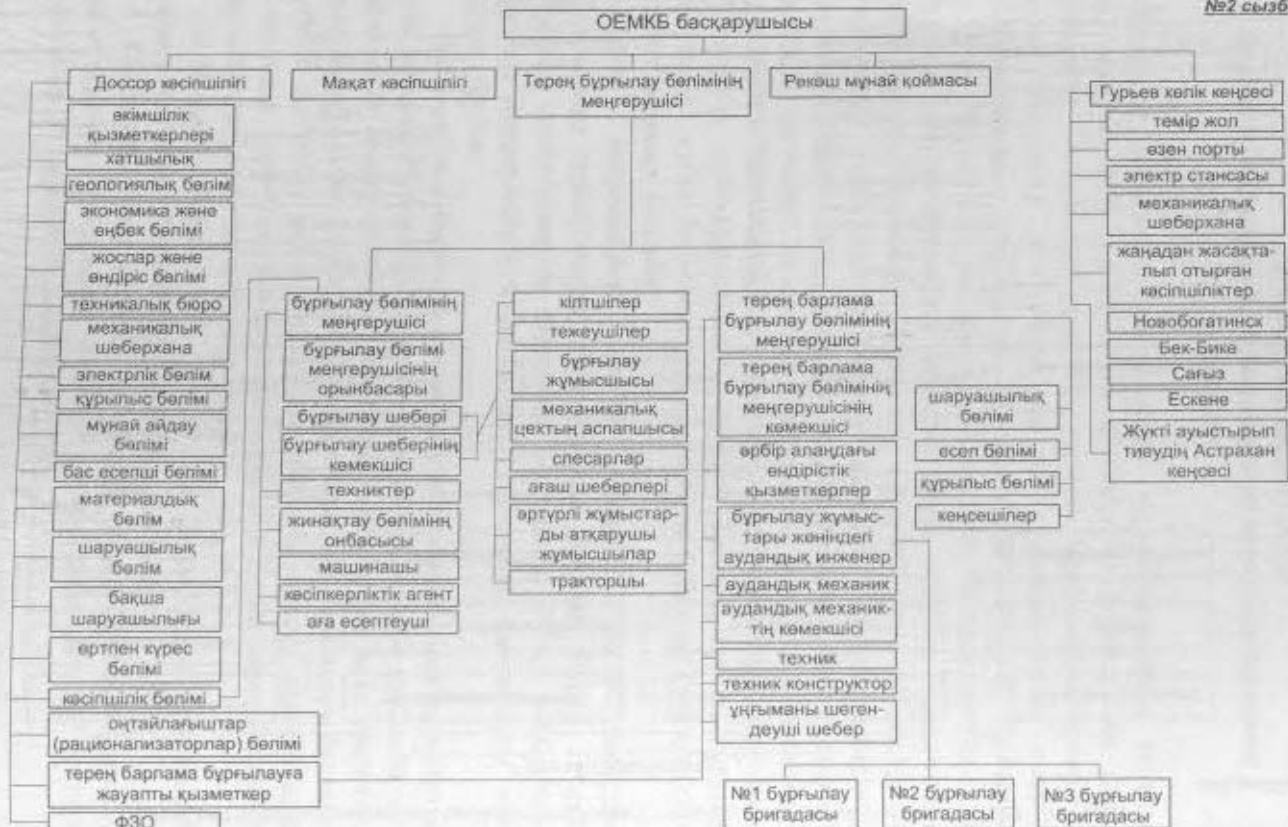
№2 сызб

ОЕМКБ басқарушысы

Доссор кәсіпшілігі

әкімшілік қызметкерлері

хатшылық

геологиялық бөлім

экономика және еңбек бөлімі

жоспар және өндіріс бөлімі

техникалық бюро

механикалық шеберхана

электрлік бөлім

құрылыс бөлімі

мұнай айдау бөлімі

бас есепші бөлімі

материалдық бөлім

шаруашылық бөлім

бақша шаруашылығы

өртпен күрес бөлімі

кәсіпшілік бөлімі

оңтайлағыштар (рационализаторлар) бөлімі

терең барлама бұрғылауға жауапты қызметкер

ФЗО

Мақат кәсіпшілігі

Терең бұрғылау бөлімінің меңгерушісі

бұрғылау бөлімінің меңгерушісі

бұрғылау бөлімі меңгерушісінің орынбасары

бұрғылау шебері

бұрғылау шеберінің көмекшісі

техниктер

жинақтау бөлімінің онбасысы

машинашы

кәсіпкерліктік агент

аға есептеуші

кілтшілер

тежеушілер

бұрғылау жұмысшысы

механикалық цехтың аспапшысы

слесарлар

ағаш шеберлері

әртүрлі жұмыстарды атқарушы жұмысшылар

тракторшы

терең барлама бұрғылау бөлімінің меңгерушісі

терең барлама бұрғылау бөлімінің меңгерушісінің көмекшісі

әрбір алаңдағы өндірістік қызметкерлер

бұрғылау жұмыстары жөніндегі аудандық инженер

аудандық механик

аудандық механиктің көмекшісі

техник

техник конструктор

ұңғыманы шегендеуші шебер

№1 бұрғылау бригадасы

№2 бұрғылау бригадасы

№3 бұрғылау бригадасы

Ракош мұнай қоймасы

шаруашылық бөлімі

есеп бөлімі

құрылыс бөлімі

кеңсешілер

Гурьев көлік кеңсесі

темір жол

өзен порты

электр стансасы

механикалық шеберхана

жаңадан жасақталып отырған кәсіпшіліктер

Новобогатинск

Бек-Бике

Сағыз

Ескене

Жүкті ауыстырып тиеудің Астрахан кеңсесі